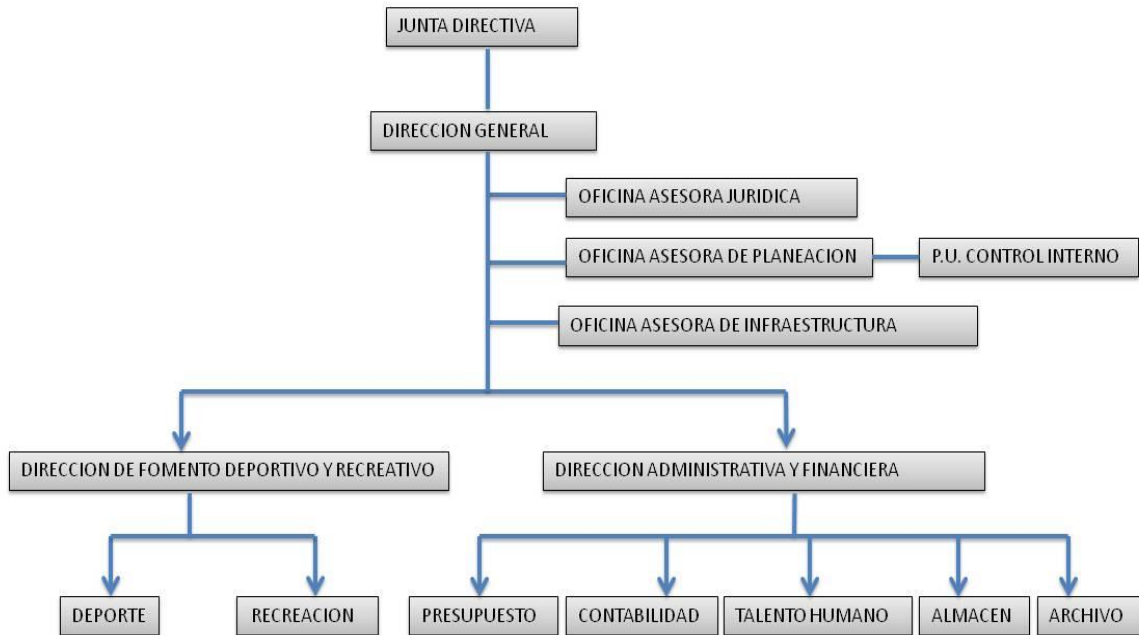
JUNTA DIRECTIVA

DIRECCION GENERAL

OFICINA ASESORA JURIDICA

OFICINA ASESORA DE PLANEACION

P.U. CONTROL INTERNO

OFICINA ASESORA DE INFRAESTRUCTURA

DIRECCION DE FOMENTO DEPORTIVO Y RECREATIVO

DIRECCION ADMINISTRATIVA Y FINANCIERA

DEPORTE

RECREACION

PRESUPUESTO

CONTABILIDAD

TALENTO HUMANO

ALMACEN

ARCHIVO